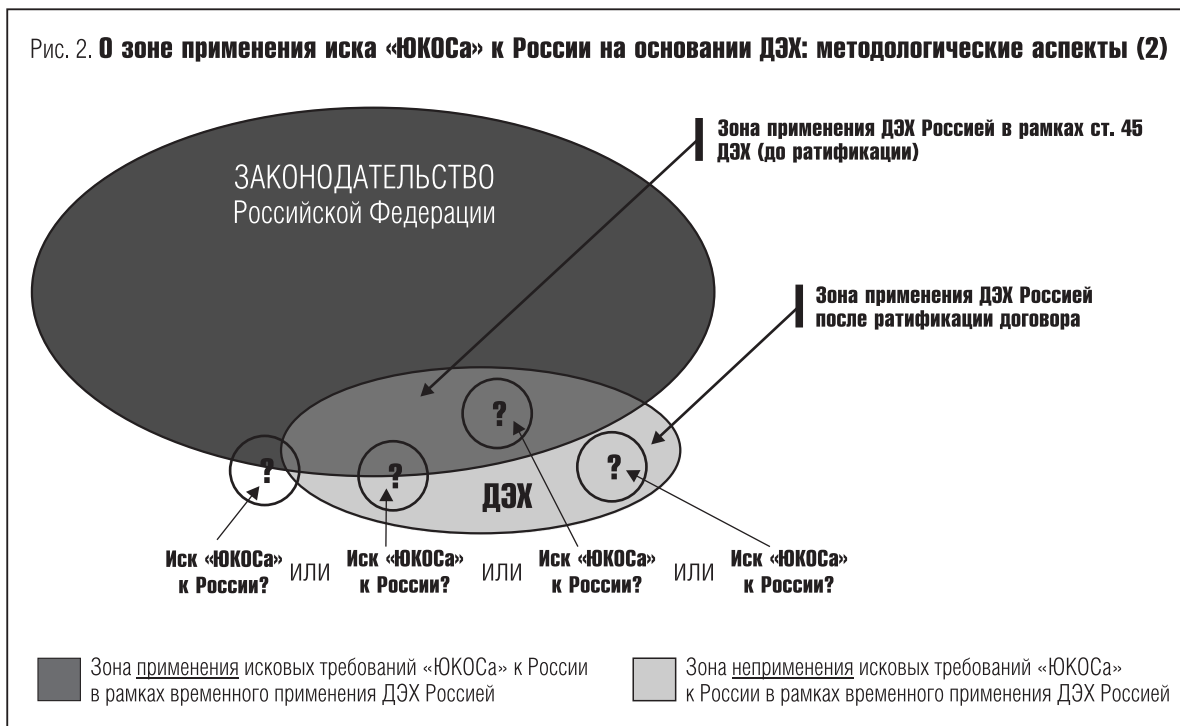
Рис. 2. **О зоне применения иска «ЮКОСа» к России на основании ДЭХ: методологические аспекты (2)**

Зона применения ДЭХ Россией в рамках ст. 45 ДЭХ (до ратификации)

ЗАКОНОДАТЕЛЬСТВО Российской Федерации

Зона применения ДЭХ Россией после ратификации договора

?

?

?

?

ДЭХ

Иск «ЮКОСа» к России? ИЛИ Иск «ЮКОСа» к России? ИЛИ Иск «ЮКОСа» к России? ИЛИ Иск «ЮКОСа» к России?

Зона применения исковых требований «ЮКОСа» к России в рамках временного применения ДЭХ Россией

Зона неприменения исковых требований «ЮКОСа» к России в рамках временного применения ДЭХ Россией